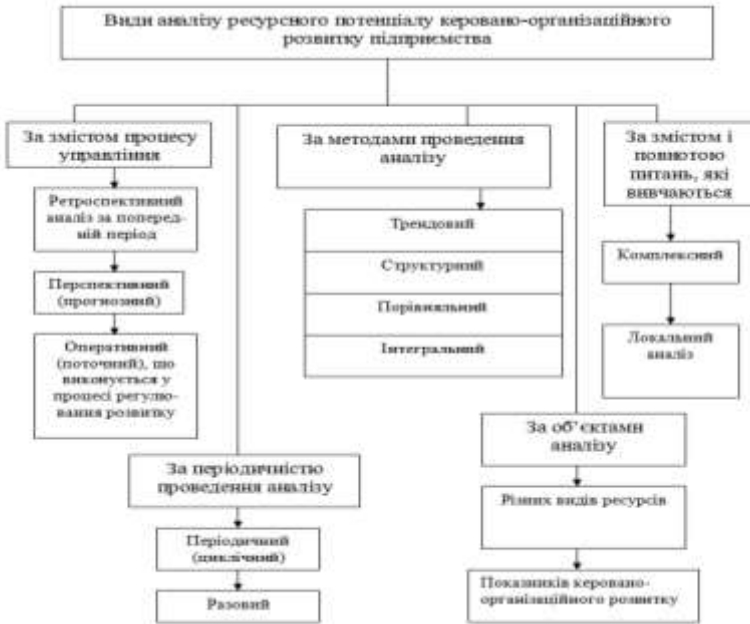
Види аналізу ресурсного потенціалу керовано-організаційного розвитку підприємства

За змістом процесу управління

Ретроспективний аналіз за попередній період

Перспективний (прогнозний)

Оперативний (поточний), що виконується у процесі регулювання розвитку

За методами проведення аналізу

Трендовий

Структурний

Порівняльний

Інтегральний

За змістом і повнотою питань, які вивчаються

Комплексний

Локальний аналіз

За періодичністю проведення аналізу

Періодичний (циклічний)

Разовий

За об'єктами аналізу

Різних видів ресурсів

Показників керовано-організаційного розвитку